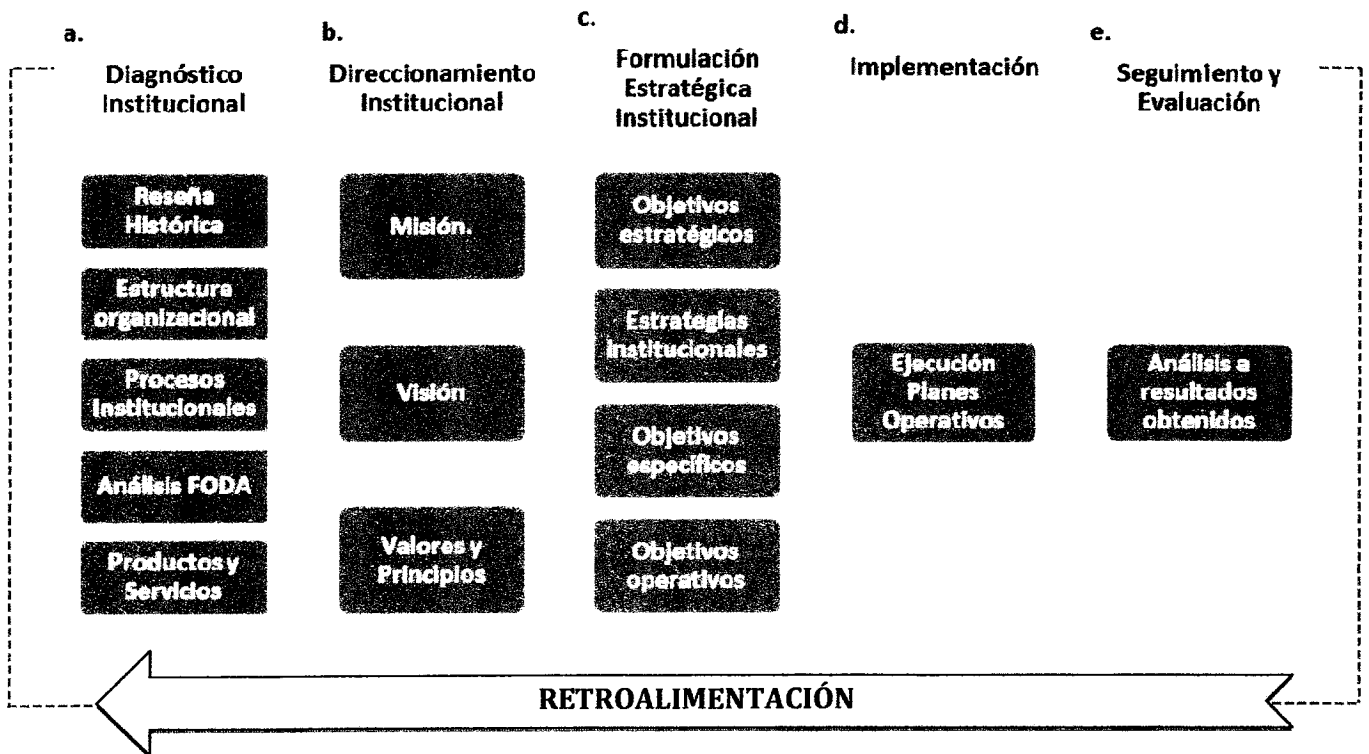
a.
Diagnóstico Institucional

Reseña Histórica

Estructura organizacional

Procesos Institucionales

Análisis FODA

Productos y Servicios

b.
Direccionamiento Institucional

Misión.

Visión

Valores y Principios

c.
Formulación Estratégica Institucional

Objetivos estratégicos

Estrategias Institucionales

Objetivos específicos

Objetivos operativos

d.
Implementación

Ejecución Planes Operativos

e.
Seguimiento y Evaluación

Análisis a resultados obtenidos

RETROALIMENTACIÓN